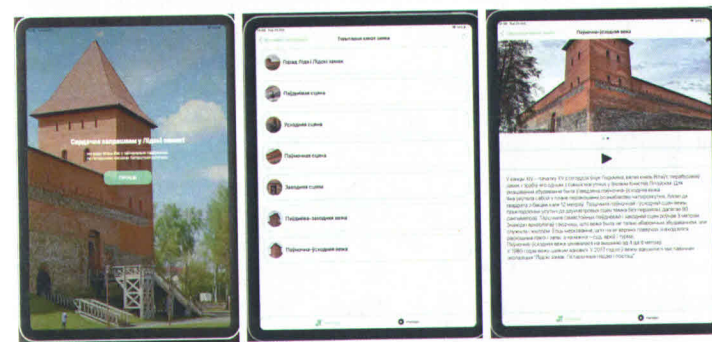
Сардэчна запрашаем у Лідскі замак!

Працяг

Тэрытарыя замка

Парад. Двор і Лідскі замак
Паўднёвая сцяна
Усходняя сцяна
Паўночная сцяна
Заходняя сцяна
Паўднёва-заходняя вежа
Паўночна-усходняя вежа

Паўночна-усходняя вежа

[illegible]